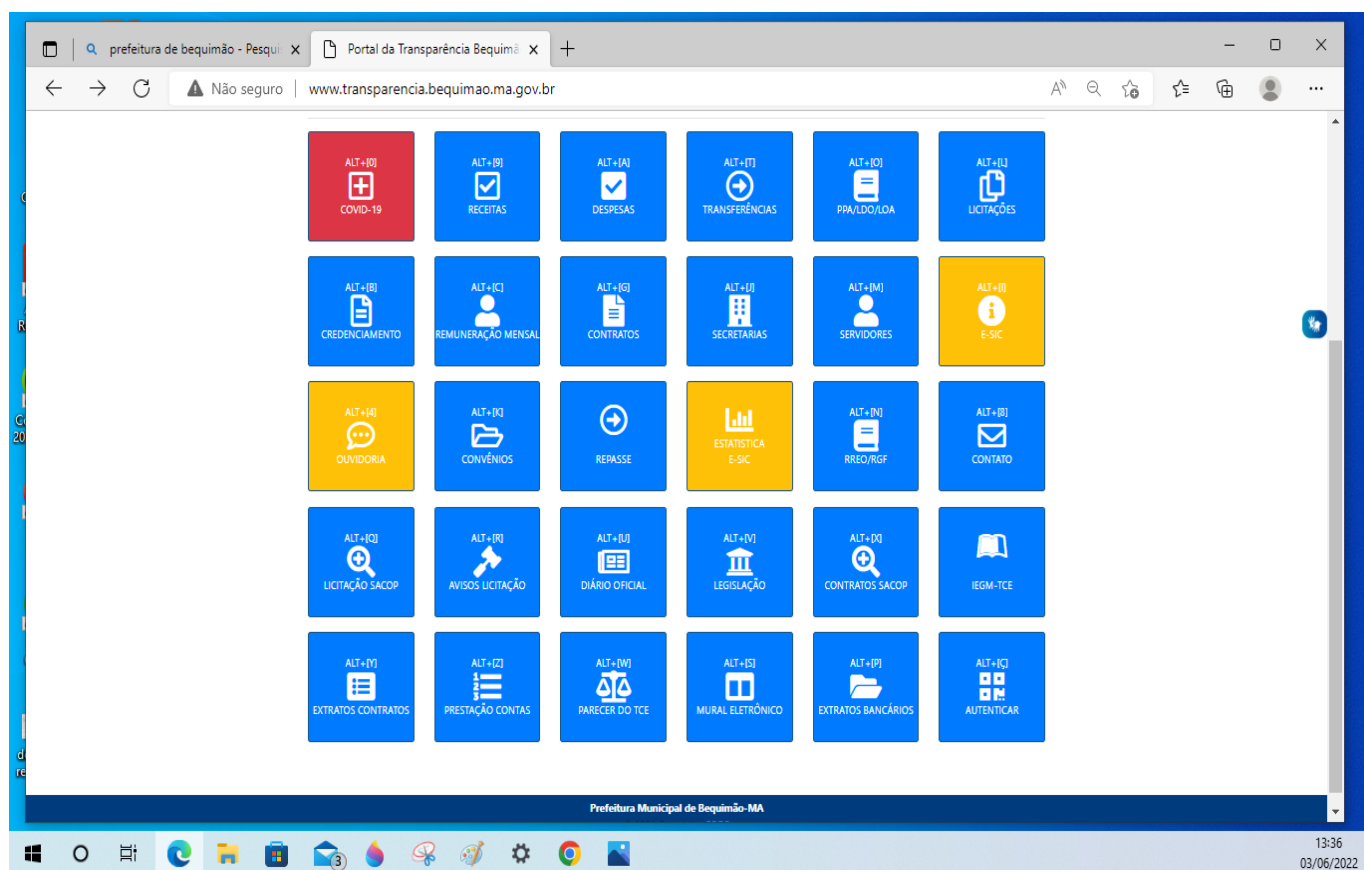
prefeitura de bequimão - Pesqui ×
Portal da Transparência Bequimã ×
+

Não seguro | www.transparencia.bequimao.ma.gov.br

ALT+[0]
COVID-19

ALT+[9]
RECEITAS

ALT+[A]
DESPESAS

ALT+[T]
TRANSFERÊNCIAS

ALT+[O]
PPA/LDO/LOA

ALT+[L]
LICITAÇÕES

ALT+[B]
CREDENCIAMENTO

ALT+[C]
REMUNERAÇÃO MENSAL

ALT+[G]
CONTRATOS

ALT+[J]
SECRETARIAS

ALT+[M]
SERVIDORES

ALT+[I]
E-SIC

ALT+[4]
OUVIDORIA

ALT+[K]
CONVÊNIOS

REPASSE

ESTATISTICA
E-SIC

ALT+[N]
RREO/RGF

ALT+[8]
CONTATO

ALT+[Q]
LICITAÇÃO SACOP

ALT+[R]
AVISOS LICITAÇÃO

ALT+[U]
DIÁRIO OFICIAL

ALT+[V]
LEGISLAÇÃO

ALT+[X]
CONTRATOS SACOP

IEGM-TCE

ALT+[Y]
EXTRATOS CONTRATOS

ALT+[Z]
PRESTAÇÃO CONTAS

ALT+[W]
PARECER DO TCE

ALT+[S]
MURAL ELETRÔNICO

ALT+[P]
EXTRATOS BANCÁRIOS

ALT+[Ç]
AUTENTICAR

Prefeitura Municipal de Bequimão-MA

3

13:36
03/06/2022